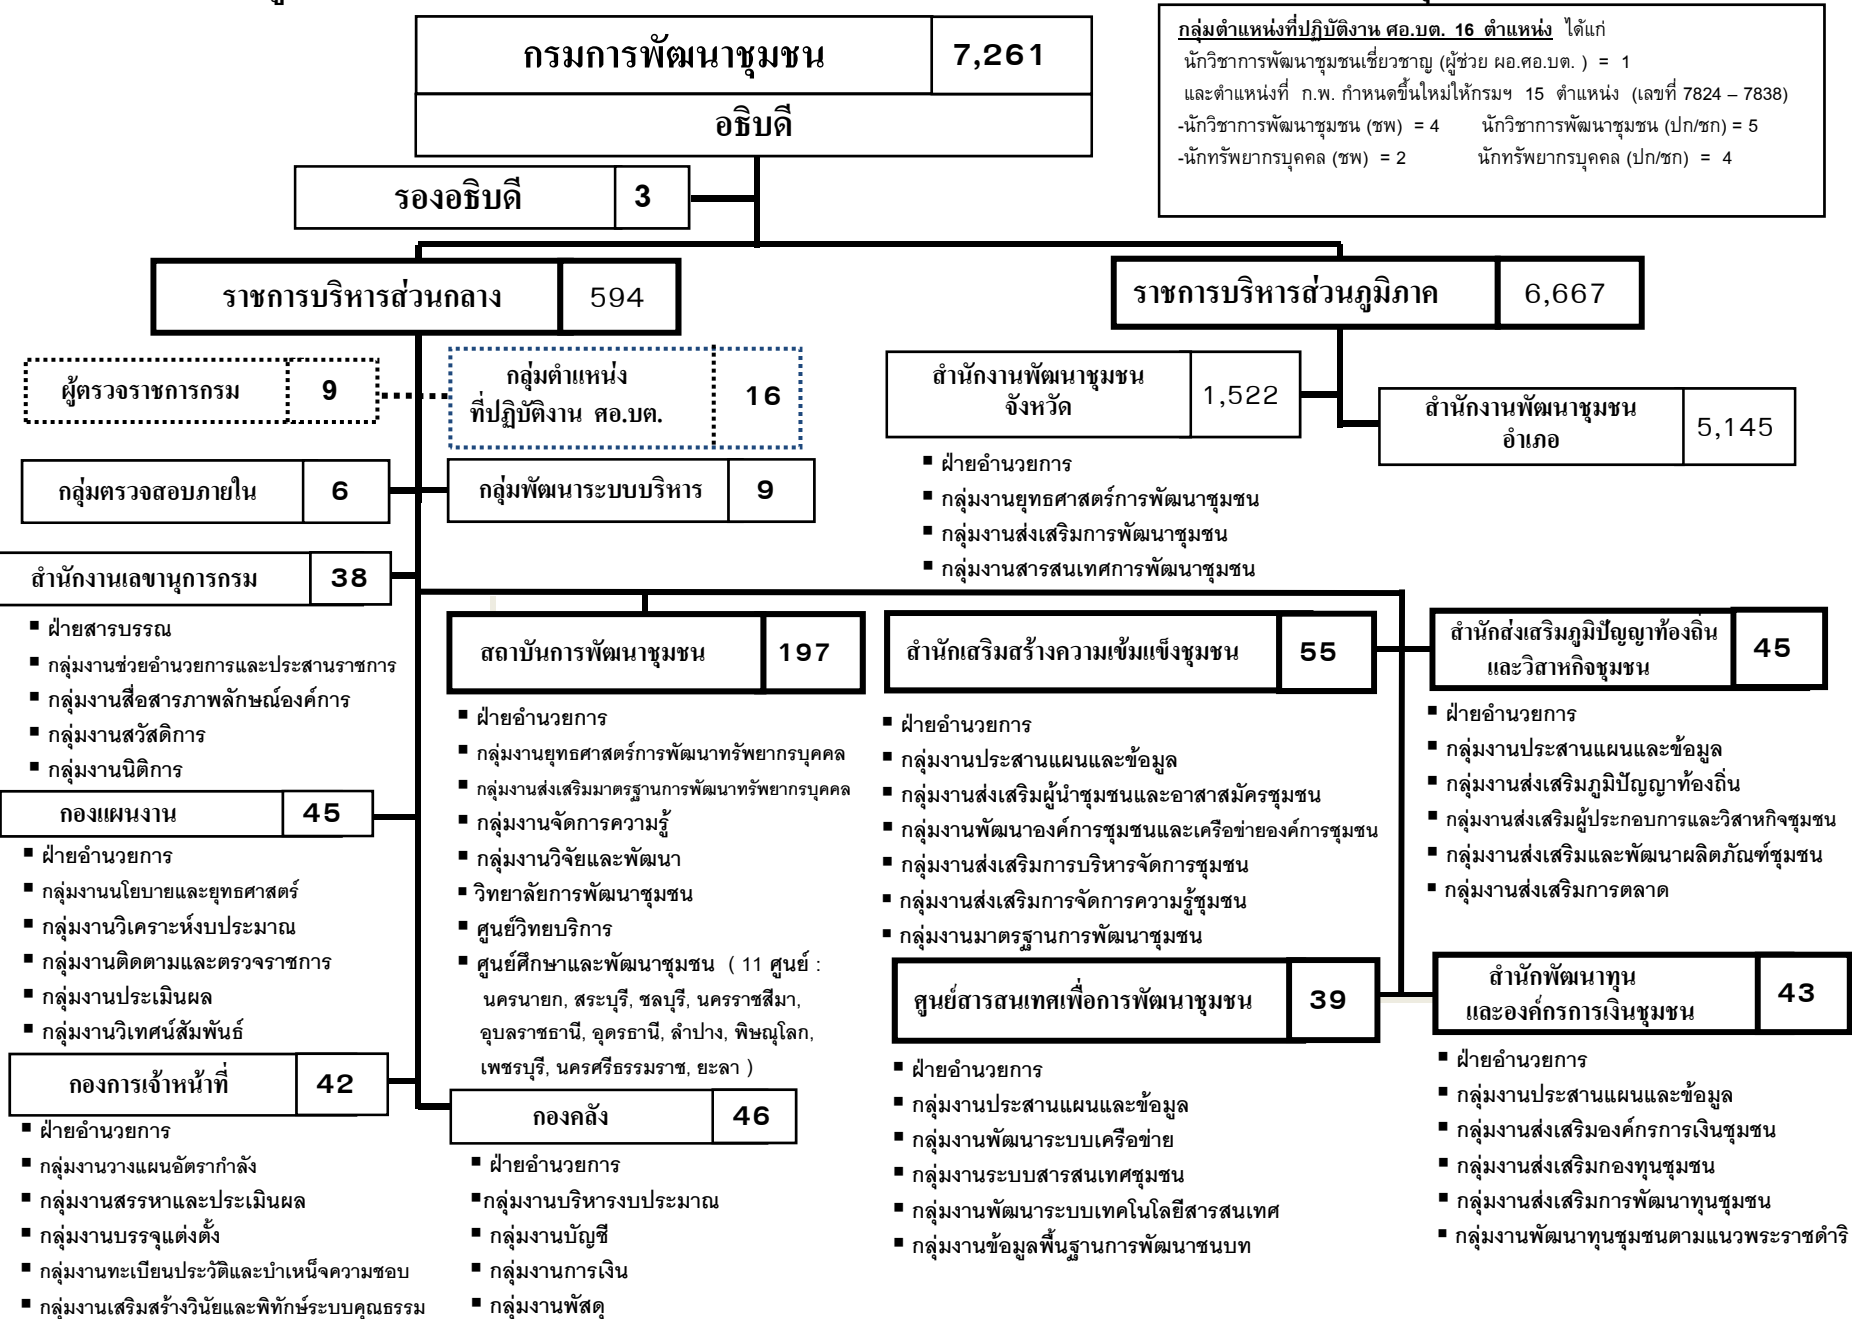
กรมการพัฒนาชุมชน 7,261
อธิบดี

กลุ่มตำแหน่งที่ปฏิบัติงาน ศอ.บต. 16 ตำแหน่ง ได้แก่
นักวิชาการพัฒนาชุมชนเชี่ยวชาญ (ผู้ช่วย ผอ.ศอ.บต. ) = 1
และตำแหน่งที่ ก.พ. กำหนดขึ้นใหม่ให้กรมฯ 15 ตำแหน่ง (เลขที่ 7824 – 7838)
-นักวิชาการพัฒนาชุมชน (ชพ) = 4 นักวิชาการพัฒนาชุมชน (ปก/ชก) = 5
-นักทรัพยากรบุคคล (ชพ) = 2 นักทรัพยากรบุคคล (ปก/ชก) = 4

รองอธิบดี 3

ราชการบริหารส่วนกลาง 594

ราชการบริหารส่วนภูมิภาค 6,667

ผู้ตรวจราชการกรม 9

กลุ่มตำแหน่งที่ปฏิบัติงาน ศอ.บต. 16

สำนักงานพัฒนาชุมชนจังหวัด 1,522
■ ฝ่ายอำนวยการ
■ กลุ่มงานยุทธศาสตร์การพัฒนาชุมชน
■ กลุ่มงานส่งเสริมการพัฒนาชุมชน
■ กลุ่มงานสารสนเทศการพัฒนาชุมชน

สำนักงานพัฒนาชุมชนอำเภอ 5,145

กลุ่มตรวจสอบภายใน 6

กลุ่มพัฒนาระบบบริหาร 9

สำนักงานเลขานุการกรม 38
■ ฝ่ายสารบรรณ
■ กลุ่มงานช่วยอำนวยการและประสานราชการ
■ กลุ่มงานสื่อสารภาพลักษณ์องค์การ
■ กลุ่มงานสวัสดิการ
■ กลุ่มงานนิติการ

กองแผนงาน 45
■ ฝ่ายอำนวยการ
■ กลุ่มงานนโยบายและยุทธศาสตร์
■ กลุ่มงานวิเคราะห์งบประมาณ
■ กลุ่มงานติดตามและตรวจราชการ
■ กลุ่มงานประเมินผล
■ กลุ่มงานวิเทศน์สัมพันธ์

กองการเจ้าหน้าที่ 42
■ ฝ่ายอำนวยการ
■ กลุ่มงานวางแผนอัตรากำลัง
■ กลุ่มงานสรรหาและประเมินผล
■ กลุ่มงานบรรจุแต่งตั้ง
■ กลุ่มงานทะเบียนประวัติและบำเหน็จความชอบ
■ กลุ่มงานเสริมสร้างวินัยและพิทักษ์ระบบคุณธรรม

สถาบันการพัฒนาชุมชน 197
■ ฝ่ายอำนวยการ
■ กลุ่มงานยุทธศาสตร์การพัฒนาทรัพยากรบุคคล
■ กลุ่มงานส่งเสริมมาตรฐานการพัฒนาทรัพยากรบุคคล
■ กลุ่มงานจัดการความรู้
■ กลุ่มงานวิจัยและพัฒนา
■ วิทยาลัยการพัฒนาชุมชน
■ ศูนย์วิทยบริการ
■ ศูนย์ศึกษาและพัฒนาชุมชน ( 11 ศูนย์ : นครนายก, สระบุรี, ชลบุรี, นครราชสีมา, อุบลราชธานี, อุดรธานี, ลำปาง, พิษณุโลก, เพชรบุรี, นครศรีธรรมราช, ยะลา )

กองคลัง 46
■ ฝ่ายอำนวยการ
■กลุ่มงานบริหารงบประมาณ
■ กลุ่มงานบัญชี
■ กลุ่มงานการเงิน
■ กลุ่มงานพัสดุ

สำนักเสริมสร้างความเข้มแข็งชุมชน 55
■ ฝ่ายอำนวยการ
■ กลุ่มงานประสานแผนและข้อมูล
■ กลุ่มงานส่งเสริมผู้นำชุมชนและอาสาสมัครชุมชน
■ กลุ่มงานพัฒนาองค์การชุมชนและเครือข่ายองค์การชุมชน
■ กลุ่มงานส่งเสริมการบริหารจัดการชุมชน
■ กลุ่มงานส่งเสริมการจัดการความรู้ชุมชน
■ กลุ่มงานมาตรฐานการพัฒนาชุมชน

ศูนย์สารสนเทศเพื่อการพัฒนาชุมชน 39
■ ฝ่ายอำนวยการ
■ กลุ่มงานประสานแผนและข้อมูล
■ กลุ่มงานพัฒนาระบบเครือข่าย
■ กลุ่มงานระบบสารสนเทศชุมชน
■ กลุ่มงานพัฒนาระบบเทคโนโลยีสารสนเทศ
■ กลุ่มงานข้อมูลพื้นฐานการพัฒนาชนบท

สำนักส่งเสริมภูมิปัญญาท้องถิ่นและวิสาหกิจชุมชน 45
■ ฝ่ายอำนวยการ
■ กลุ่มงานประสานแผนและข้อมูล
■ กลุ่มงานส่งเสริมภูมิปัญญาท้องถิ่น
■ กลุ่มงานส่งเสริมผู้ประกอบการและวิสาหกิจชุมชน
■ กลุ่มงานส่งเสริมและพัฒนาผลิตภัณฑ์ชุมชน
■ กลุ่มงานส่งเสริมการตลาด

สำนักพัฒนาทุนและองค์กรการเงินชุมชน 43
■ ฝ่ายอำนวยการ
■ กลุ่มงานประสานแผนและข้อมูล
■ กลุ่มงานส่งเสริมองค์กรการเงินชุมชน
■ กลุ่มงานส่งเสริมกองทุนชุมชน
■ กลุ่มงานส่งเสริมการพัฒนาทุนชุมชน
■ กลุ่มงานพัฒนาทุนชุมชนตามแนวพระราชดำริ